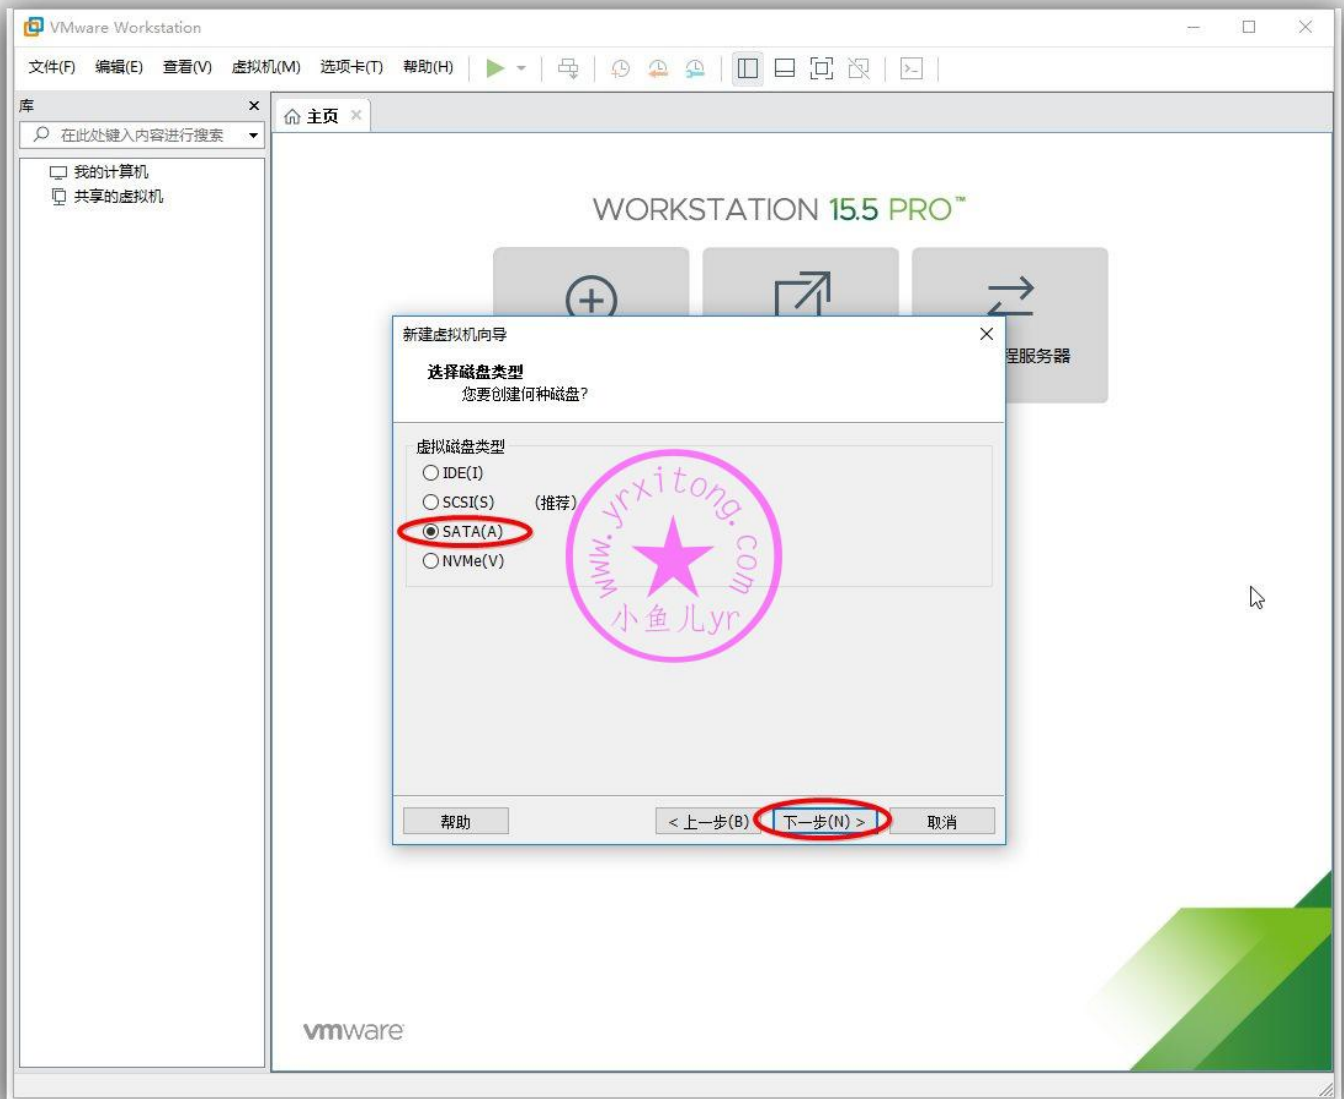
VMware Workstation

文件(F) 编辑(E) 查看(V) 虚拟机(M) 选项卡(T) 帮助(H)

库 ×
在此处键入内容进行搜索
我的计算机
共享的虚拟机

主页 ×

WORKSTATION 15.5 PRO™

程服务器

新建虚拟机向导 ×
选择磁盘类型
您要创建何种磁盘?

虚拟磁盘类型
IDE(I)
SCSI(S) (推荐)
SATA(A)
NVMe(V)

www.yrxitong.com
小鱼儿yr

帮助 < 上一步(B) 下一步(N) > 取消

vmware